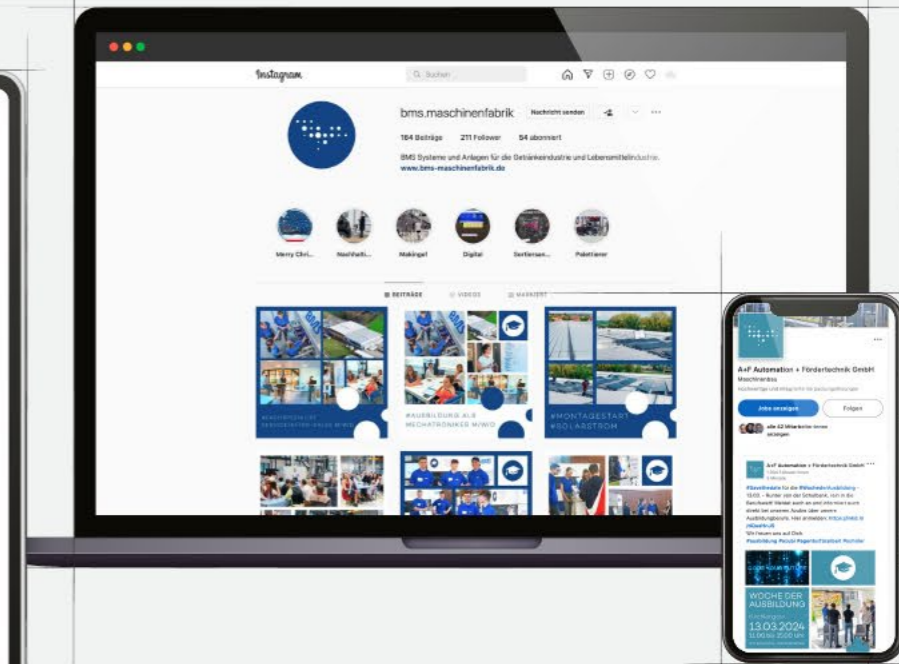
Instagram

Suchen

bms.maschinenfabrik Nachricht senden

164 Beiträge 211 Follower 54 abonniert

BMS Systeme und Anlagen für die Getränkeindustrie und Lebensmittelindustrie.
www.bms-maschinenfabrik.de

Merry Chri... Nachhalti... Makingof Digital Vertiersen... Palettierer

BEITRÄGE VIDEOS MARKIERT

#AUSBILDUNG ALS MECHATRONIKER M/W/D

#MONTAGESTART #SOLARSTROM

A+F Automation + Fördertechnik GmbH
Maschinenbau

Jobs anzeigen Folgen

A+F Automation + Fördertechnik GmbH

WOCHE DER AUSBILDUNG
13.03.2024